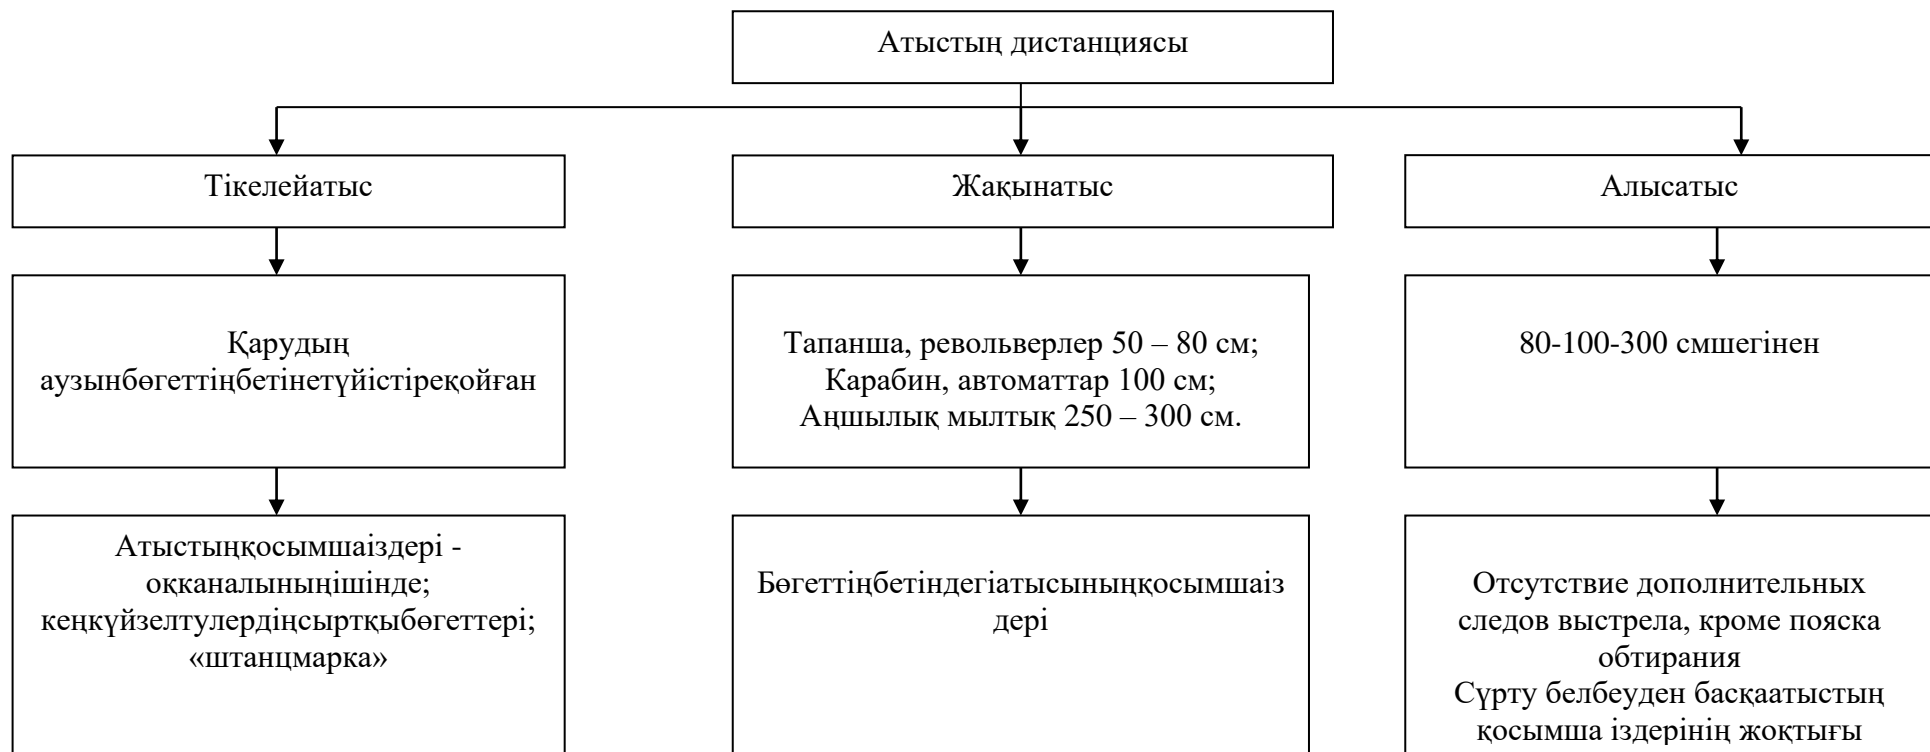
Атыстың дистанциясы

Тікелейатыс

Жақынатыс

Алысатыс

Қарудың аузынбөгеттіңбетінетүйістірекойған

Тапанша, револьверлер 50 – 80 см; Карабин, автоматтар 100 см; Аңшылық мылтық 250 – 300 см.

80-100-300 смшегінен

Атыстыңқосымшаіздері - оқканалыныңішінде; кеңкүйзелтулердіңсыртқыбөгеттері; «штанцмарка»

Бөгеттіңбетіндегіатысыныңқосымшаіздері

Отсутствие дополнительных следов выстрела, кроме пояска обтирания
Сүрту белбеуден басқаатыстың қосымша іздерінің жоқтығы